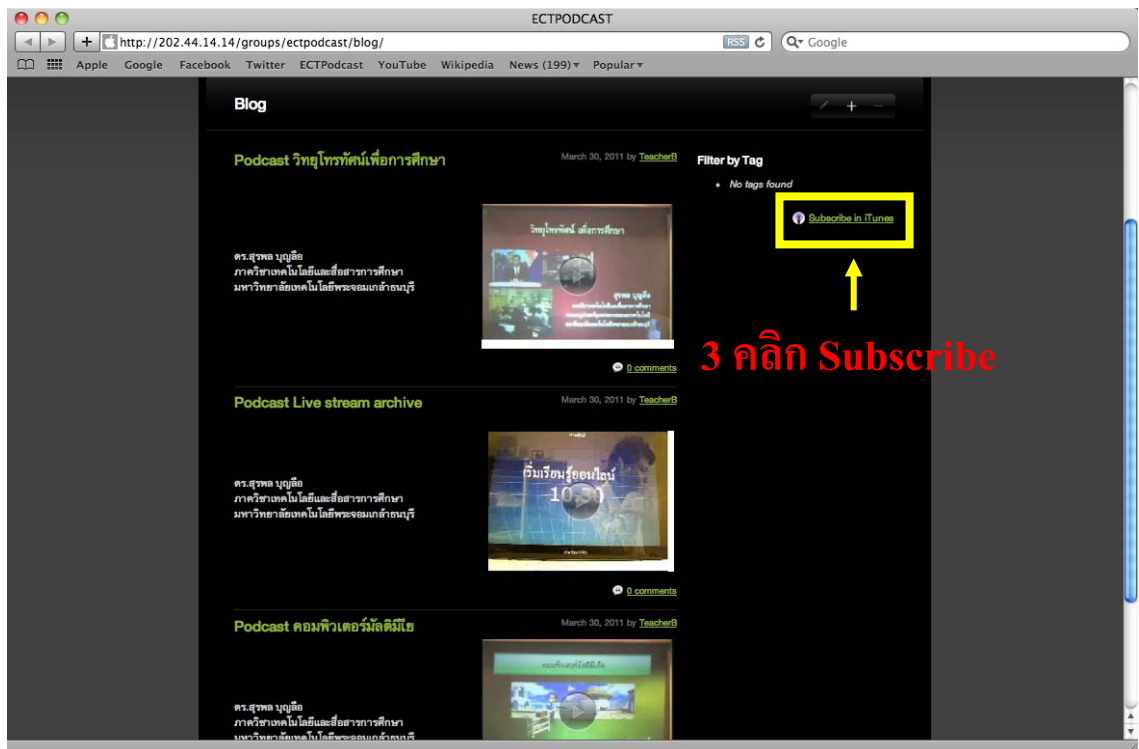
ECTPODCAST

http://202.44.14.14/groups/ectpodcast/blog/

RSS

Google

Apple Google Facebook Twitter ECTPodcast YouTube Wikipedia News (199) Popular

Blog

Podcast วิทยุโทรทัศน์เพื่อการศึกษา

March 30, 2011 by TeacherB

ดร.สุรพล บุญลือ
ภาควิชาเทคโนโลยีและสื่อสารการศึกษา
มหาวิทยาลัยเทคโนโลยีพระจอมเกล้าธนบุรี

วิทยุโทรทัศน์ เพื่อการศึกษา

0 comments

Filter by Tag

• No tags found

Subscribe in iTunes

3 คลิก Subscribe

Podcast Live stream archive

March 30, 2011 by TeacherB

ดร.สุรพล บุญลือ
ภาควิชาเทคโนโลยีและสื่อสารการศึกษา
มหาวิทยาลัยเทคโนโลยีพระจอมเกล้าธนบุรี

เริ่มเรียนรู้ออนไลน์ 10.30

0 comments

Podcast คอมพิวเตอร์มัลติมีเดีย

March 30, 2011 by TeacherB

ดร.สุรพล บุญลือ
ภาควิชาเทคโนโลยีและสื่อสารการศึกษา
มหาวิทยาลัยเทคโนโลยีพระจอมเกล้าธนบุรี